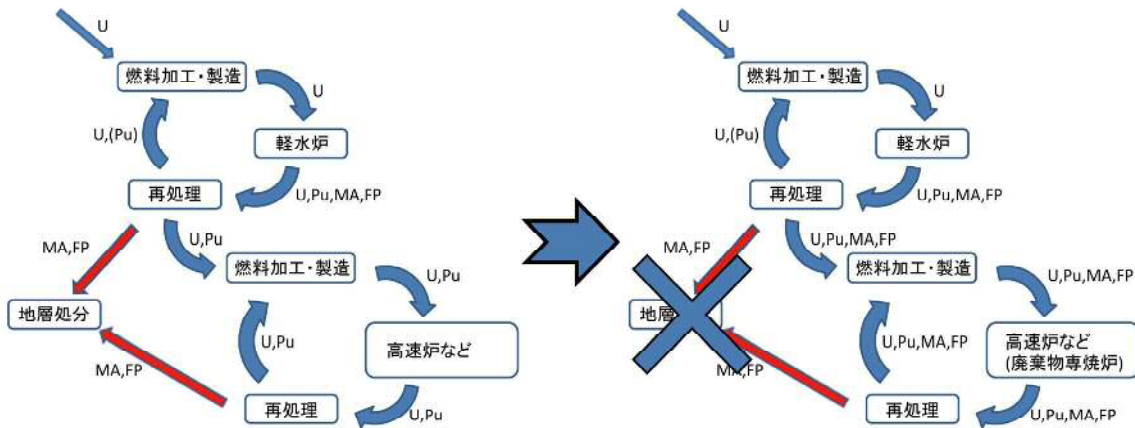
U
燃料加工・製造
U
U,(Pu)
軽水炉
再処理
U,Pu,MA,FP
MA,FP
U,Pu
燃料加工・製造
U,Pu
地層処分
高速炉など
U,Pu
MA,FP
再処理
U,Pu

U
燃料加工・製造
U
U,(Pu)
軽水炉
再処理
U,Pu,MA,FP
MA,FP
U,Pu,MA,FP
燃料加工・製造
U,Pu,MA,FP
地層
U,Pu,MA,FP
高速炉など
(廃棄物専焼炉)
MA,FP
再処理
U,Pu,MA,FP